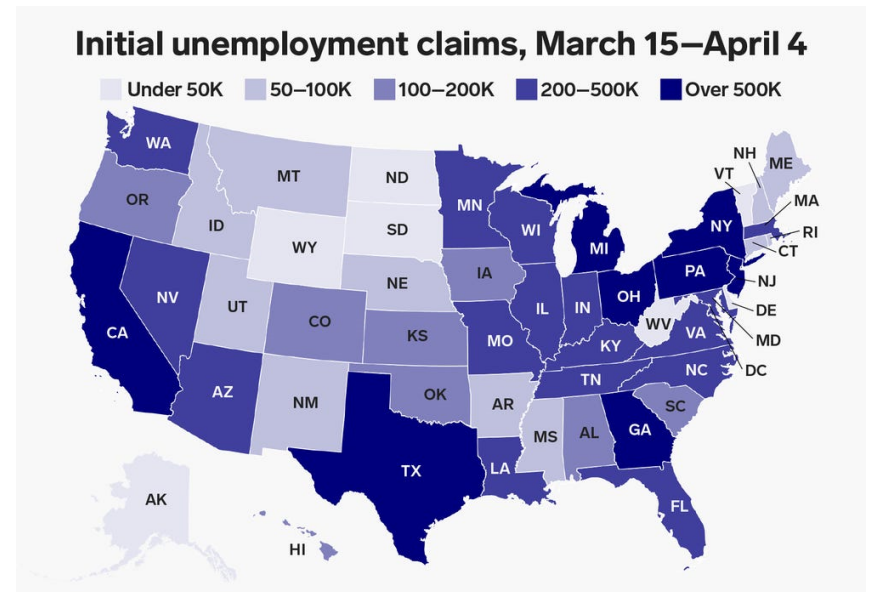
Initial unemployment claims, March 15—April 4

Under 50K 50–100K 100–200K 200–500K Over 500K

WA
OR
CA
ID
MT
ND
WY
SD
NV
UT
NE
CO
KS
AZ
NM
OK
TX
MN
WI
IA
IL
MO
MI
IN
OH
KY
WV
TN
AR
MS
AL
LA
GA
SC
NC
VA
FL
PA
NY
VT
NH
ME
MA
RI
CT
NJ
DE
MD
DC
AK
HI